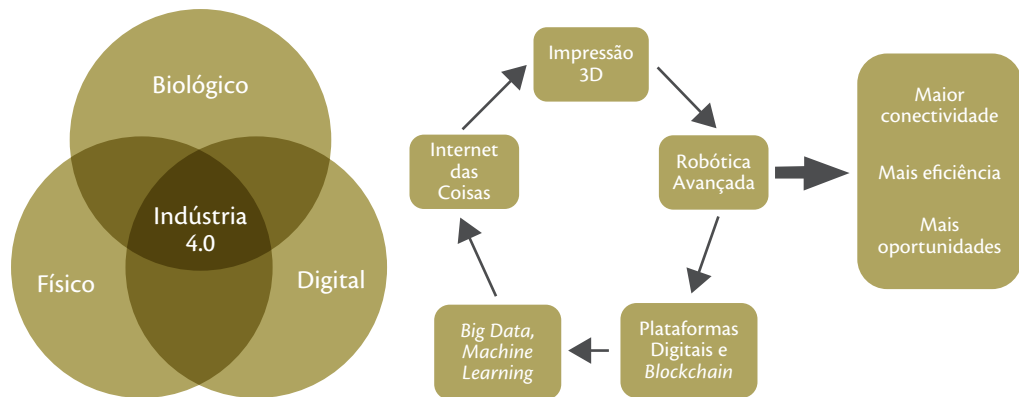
Biológico

Indústria 4.0

Físico

Digital

Impressão 3D

Robótica Avançada

Plataformas Digitais e Blockchain

Big Data, Machine Learning

Internet das Coisas

Maior conectividade

Mais eficiência

Mais oportunidades